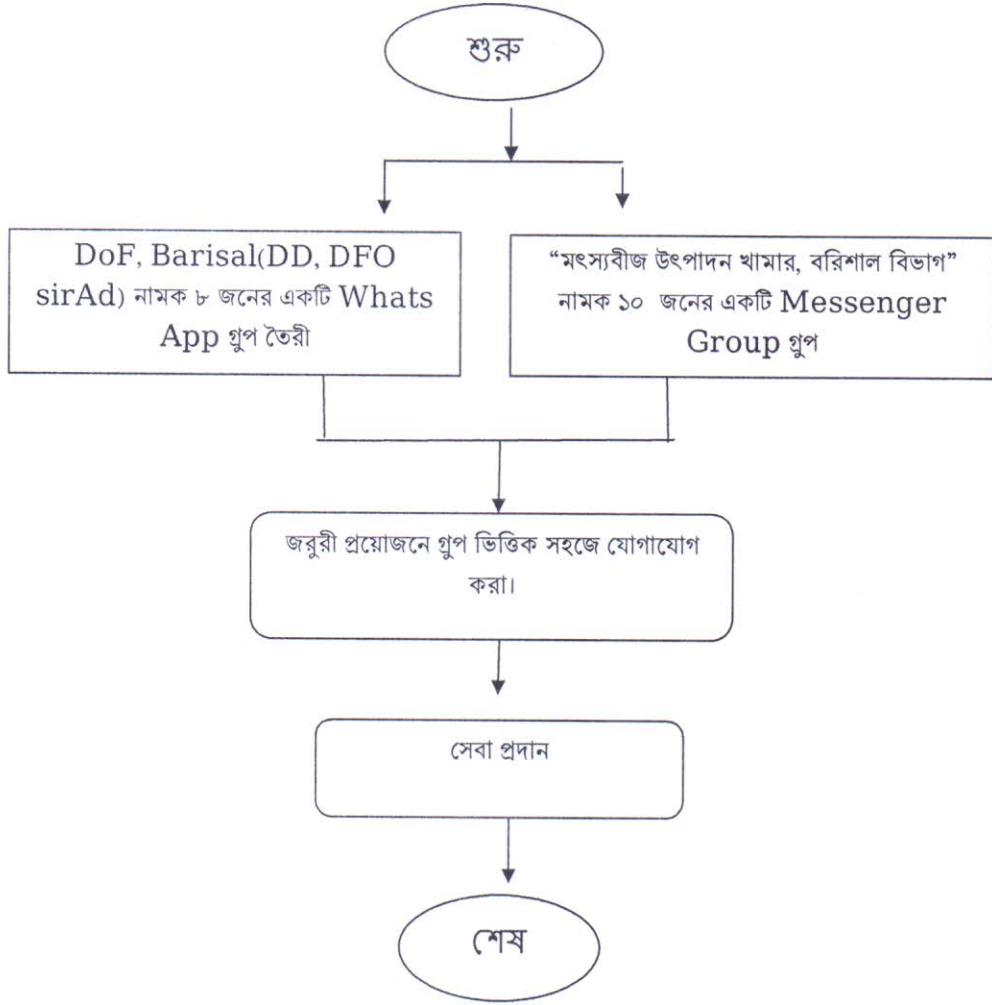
শুরু

DoF, Barisal(DD, DFO sirAd) নামক ৮ জনের একটি Whats App গ্রুপ তৈরী

"মৎস্যবীজ উৎপাদন খামার, বরিশাল বিভাগ" নামক ১০ জনের একটি Messenger Group গ্রুপ

জরুরী প্রয়োজনে গ্রুপ ভিত্তিক সহজে যোগাযোগ করা।

সেবা প্রদান

শেষ